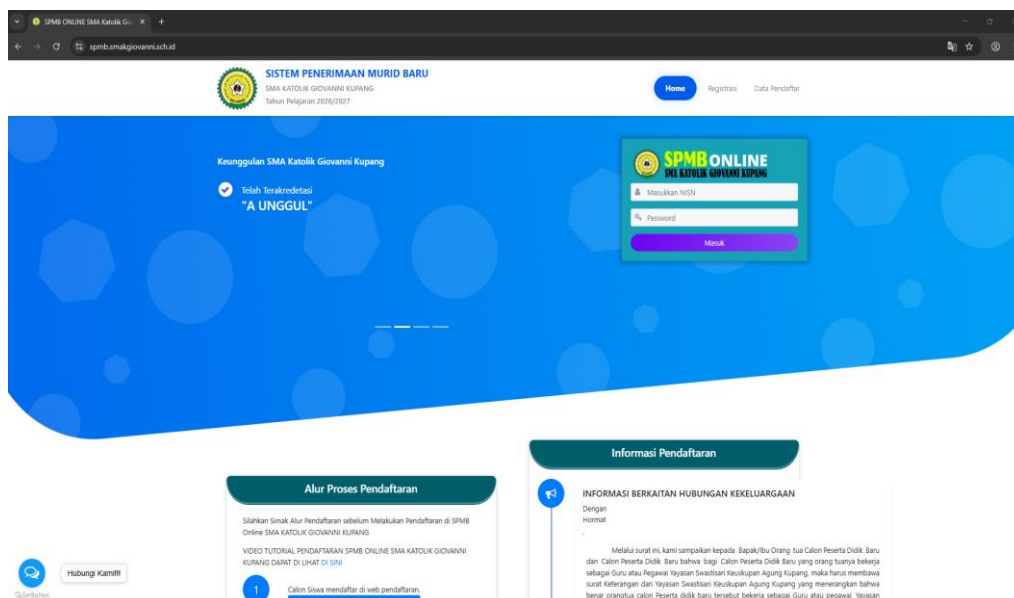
SPMB ONLINE SMA Katolik Gio ×
spmb.smakgiovanni.sch.id

SISTEM PENERIMAAN MURID BARU
SMA KATOLIK GIOVANNI KUPANG
Tahun Pelajaran 2026/2027

Home Registrasi Data Pendaftar

Keunggulan SMA Katolik Giovanni Kupang

Telah Terakredetasi
"A UNGGUL"

SPMB ONLINE
SMA KATOLIK GIOVANNI KUPANG

Masukkan NISN
Password
Masuk

Informasi Pendaftaran

Alur Proses Pendaftaran

Silahkan Simak Alur Pendaftaran sebelum Melakukan Pendaftaran di SPMB Online SMA KATOLIK GIOVANNI KUPANG

VIDEO TUTORIAL PENDAFTARAN SPMB ONLINE SMA KATOLIK GIOVANNI KUPANG DAPAT DI LIHAT DI SINI

1 Calon Siswa mendaftar di web pendaftaran.

INFORMASI BERKAITAN HUBUNGAN KEKELUARGAAN

Dengan Hormat

Melalui surat ini, kami sampaikan kepada Bapak/Ibu Orang tua Calon Peserta Didik Baru dan Calon Peserta Didik Baru bahwa bagi Calon Peserta Didik Baru yang orang tuanya bekerja sebagai Guru atau Pegawai Yayasan Swastisari Keuskupan Agung Kupang, maka harus membawa surat Keterangan dari Yayasan Swastisari Keuskupan Agung Kupang yang menerangkan bahwa benar orangtua calon Peserta didik baru tersebut bekerja sebagai Guru atau pegawai Yayasan

Hubungi Kami!!!
GetButton